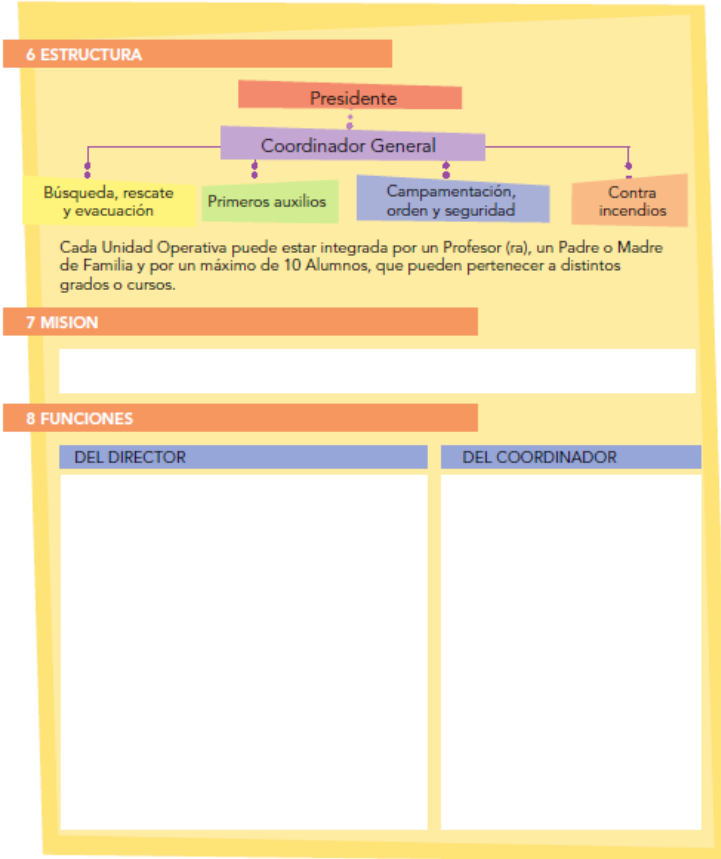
6 ESTRUCTURA

Presidente

Coordinador General

Búsqueda, rescate y evacuación

Primeros auxilios

Campamentación, orden y seguridad

Contra incendios

Cada Unidad Operativa puede estar integrada por un Profesor (ra), un Padre o Madre de Familia y por un máximo de 10 Alumnos, que pueden pertenecer a distintos grados o cursos.

7 MISION

8 FUNCIONES

DEL DIRECTOR

DEL COORDINADOR